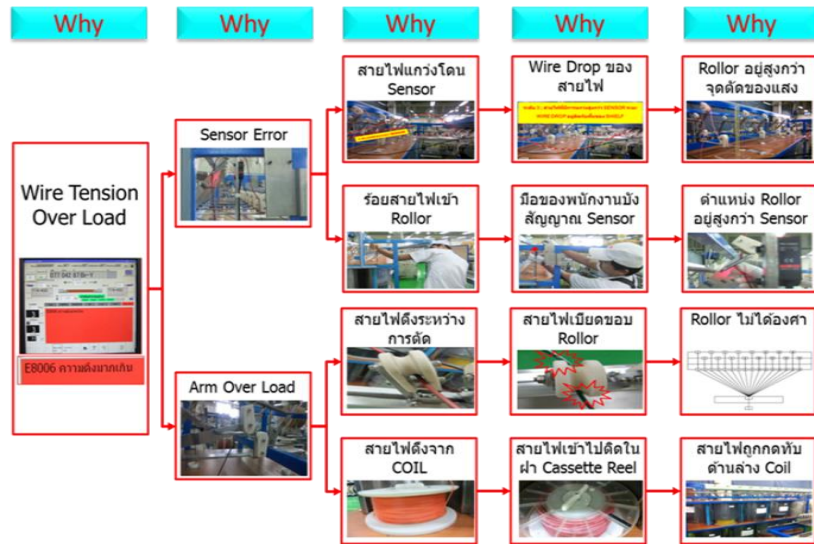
Why

Why

Why

Why

Why

Wire Tension Over Load

E8006 ความตึงมากเกิน

Sensor Error

Arm Over Load

สายไฟแกว่งโดน Sensor

ร้อยสายไฟเข้า Rollor

สายไฟตึงระหว่างการตัด

สายไฟดึงจาก COIL

Wire Drop ของสายไฟ

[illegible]

มือของพนักงานบังสัญญาณ Sensor

สายไฟเบียดขอบ Rollor

สายไฟเข้าไปติดในฝา Cassette Reel

Rollor อยู่สูงกว่าจุดตัดของแสง

ตำแหน่ง Rollor อยู่สูงกว่า Sensor

Rollor ไม่ได้องศา

สายไฟถูกกดทับด้านล่าง Coil